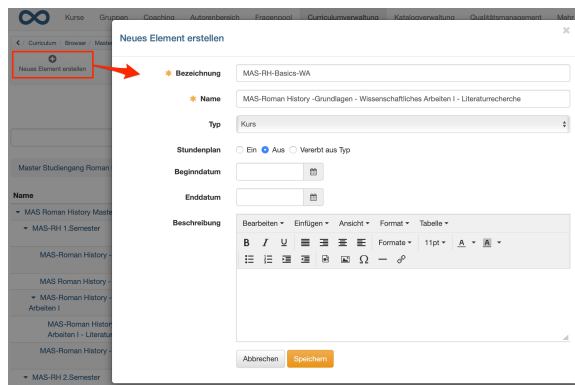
Kurse Gruppen Coaching Autorenbereich Fragenpool Curriculumverwaltung Katalogverwaltung Qualitätsmanagement Mehr

Curriculum Browser Master

Neues Element erstellen

Master Studiengang Roman

Name

MAS Roman History Master

MAS-RH 1.Semester

MAS-Roman History -

MAS Roman History

MAS Roman History - Arbeiten I

MAS-Roman History Arbeiten I - Literatu

MAS-RH 2.Semester

Neues Element erstellen

Bezeichnung MAS-RH-Basics-WA

Name MAS-Roman History -Grundlagen - Wissenschaftliches Arbeiten I - Literaturrecherche

Typ Kurs

Stundenplan Ein Aus Vererbt aus Typ

Beginndatum

Enddatum

Beschreibung

Bearbeiten Einfügen Ansicht Format Tabelle

B I U Formate 11pt A A

Ω

Abbrechen Speichern